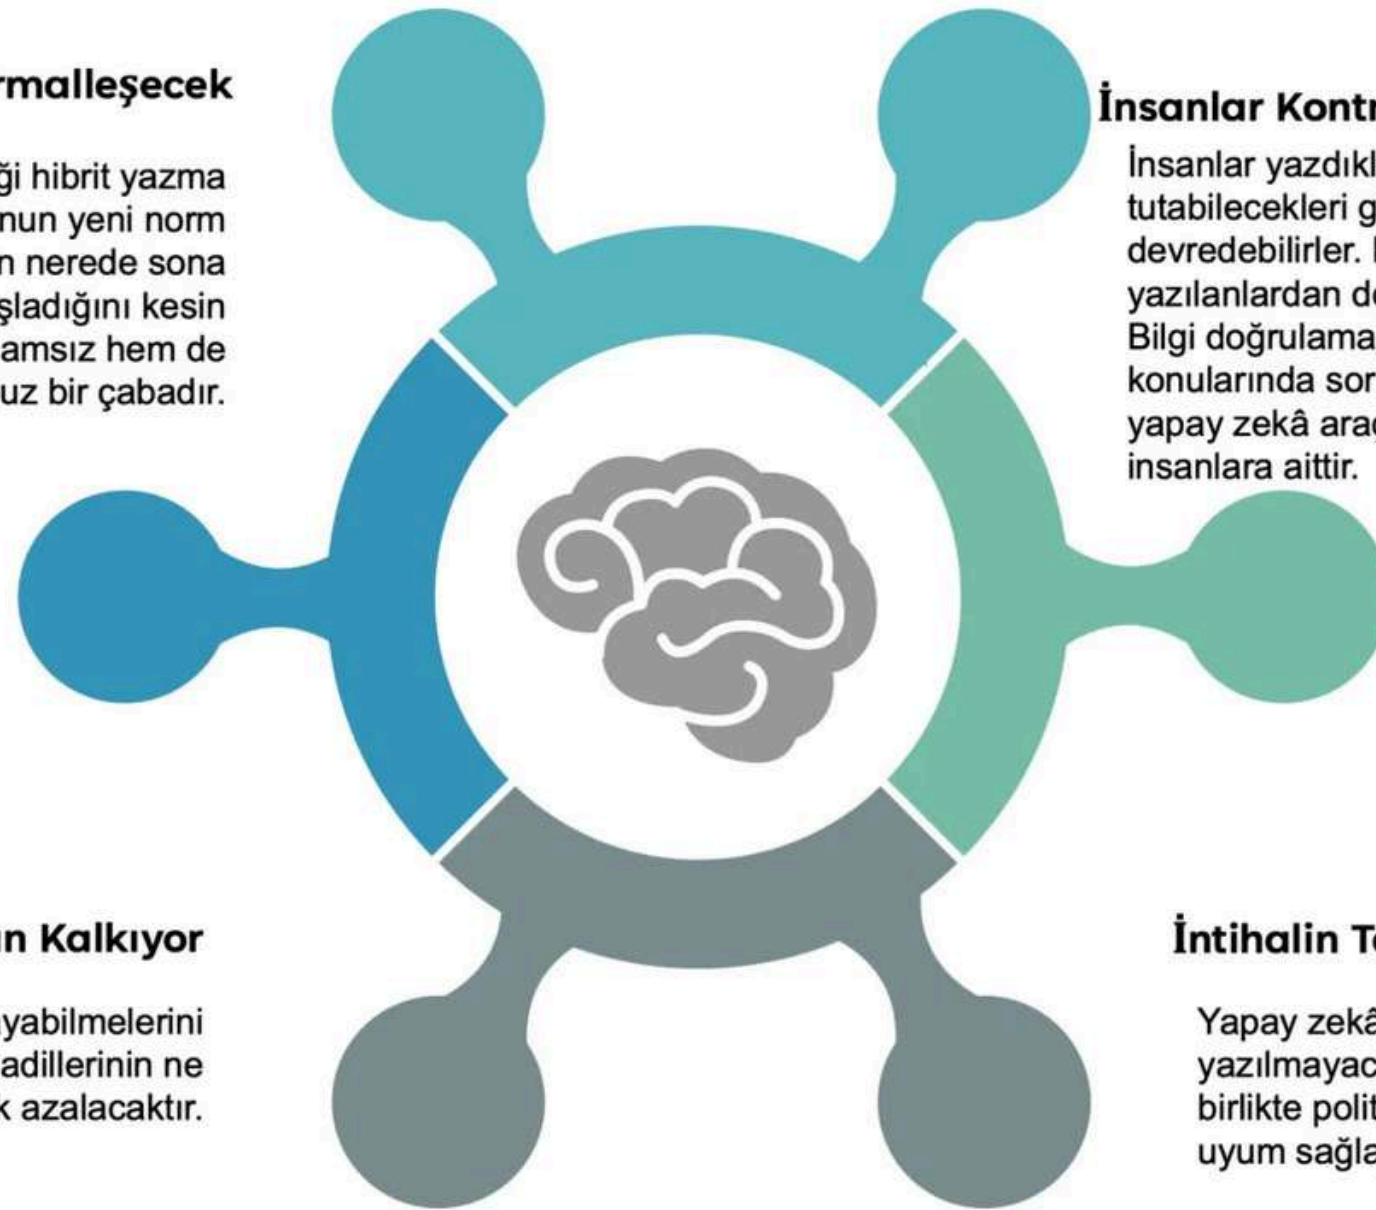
rmalleşecek

ği hibrit yazma nun yeni norm n nerede sona şladığını kesin amsız hem de uz bir çabadır.

İnsanlar Kontr

İnsanlar yazdıkl tutabilecekleri g devredebilirler. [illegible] yazılanlardan d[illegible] Bilgi doğrulama konularında sor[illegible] yapay zekâ ara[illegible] insanlara aittir.

n Kalkıyor

yabilmelerini adillerinin ne k azalacaktır.

İntihalin T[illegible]

Yapay zek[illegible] yazılmaya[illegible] birlikte poli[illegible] uyum sağla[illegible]